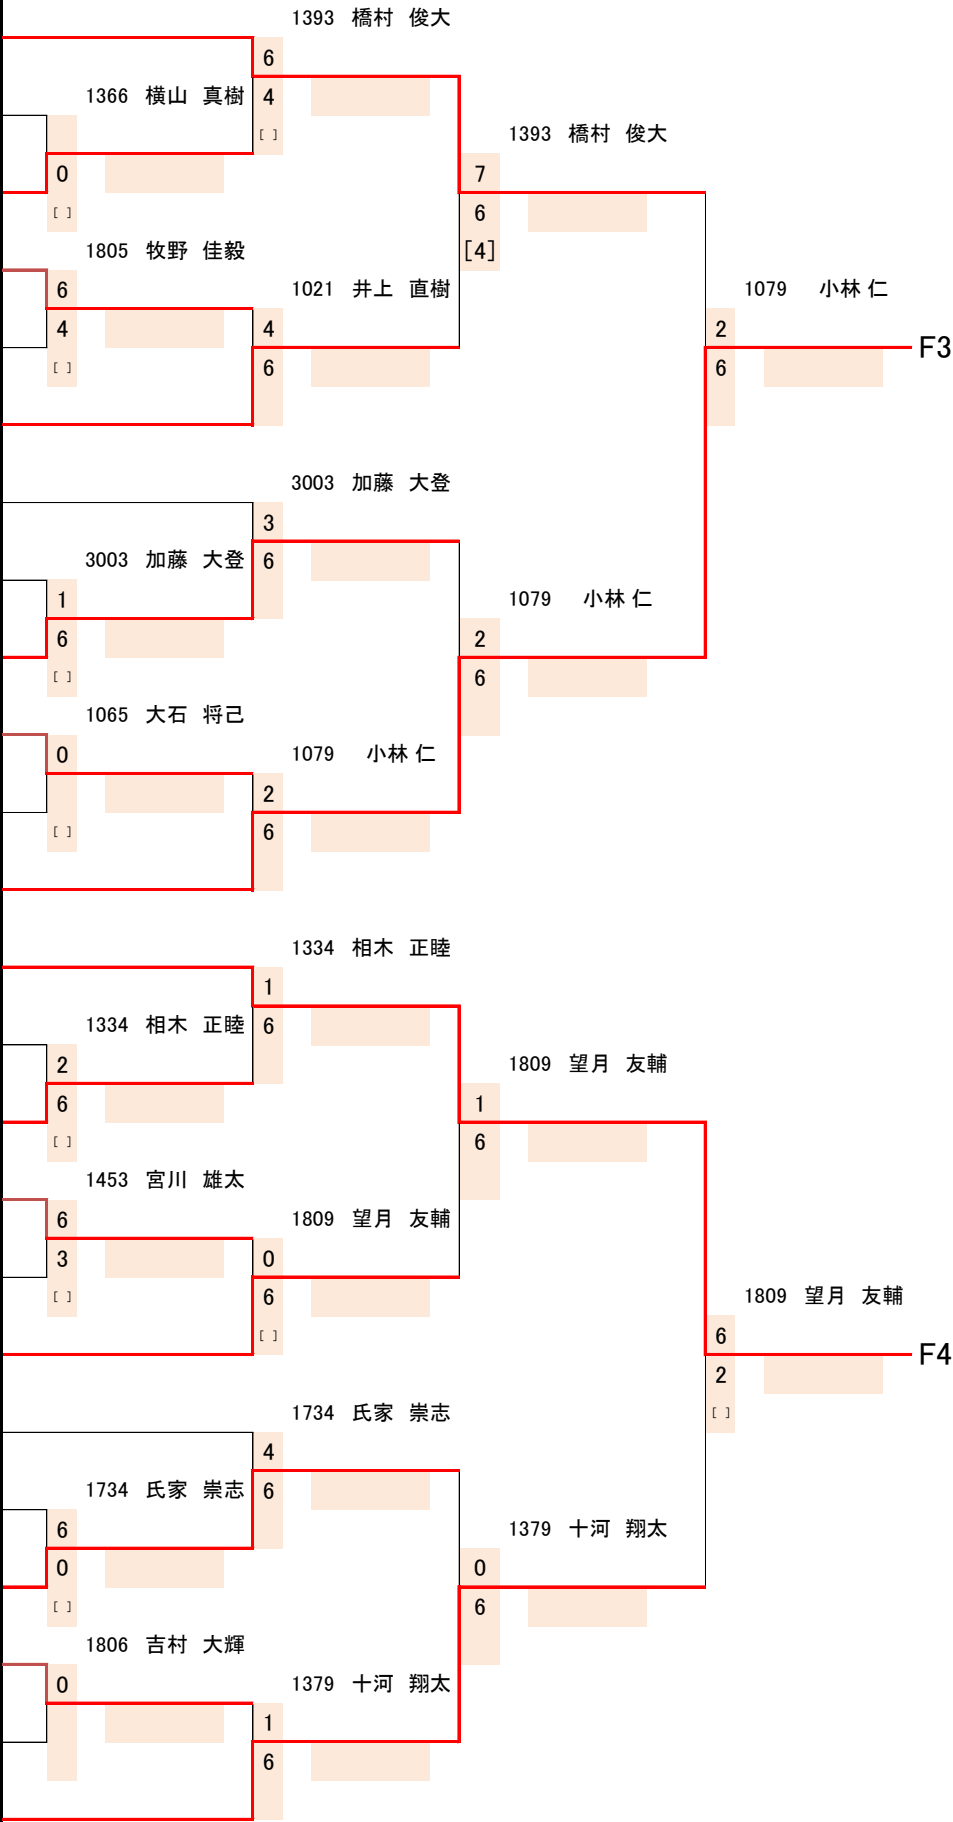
1393 橋村 俊大
6
1366 横山 真樹
4
[ ]
0
[ ]
1393 橋村 俊大
7
6
[4]
1805 牧野 佳毅
6
1021 井上 直樹
4
4
[ ]
6
1079 小林 仁
2
6
F3
3003 加藤 大登
3
3003 加藤 大登
6
1
6
[ ]
1079 小林 仁
2
6
1065 大石 将己
0
1079 小林 仁
2
[ ]
6
1334 相木 正睦
1
1334 相木 正睦
6
2
6
[ ]
1809 望月 友輔
1
6
1453 宮川 雄太
6
1809 望月 友輔
3
0
[ ]
6
[ ]
1809 望月 友輔
6
2
[ ]
F4
1734 氏家 崇志
4
1734 氏家 崇志
6
6
0
[ ]
1379 十河 翔太
0
6
1806 吉村 大輝
0
1379 十河 翔太
1
6